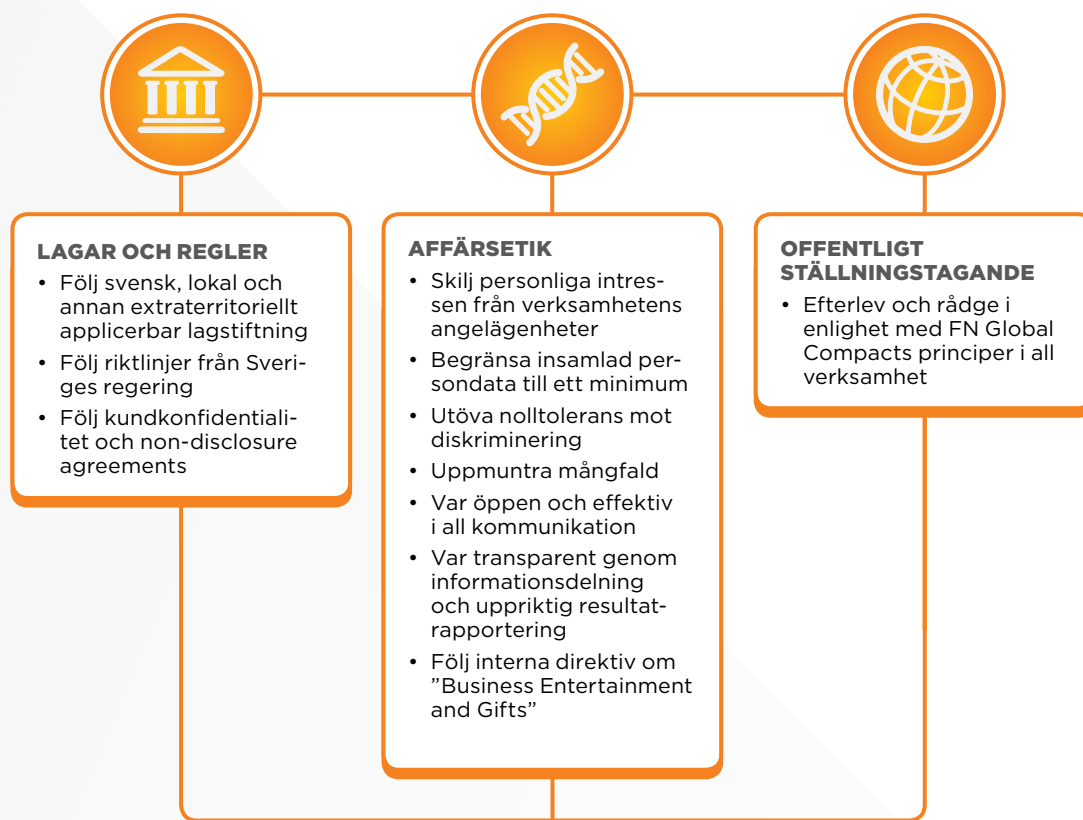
LAGAR OCH REGLER
• Följ svensk, lokal och annan extraterritoriellt applicerbar lagstiftning
• Följ riktlinjer från Sveriges regering
• Följ kundkonfidentialitet och non-disclosure agreements

AFFÄRSETIK
• Skilj personliga intressen från verksamhetens angelägenheter
• Begränsa insamlad persondata till ett minimum
• Utöva nolltolerans mot diskriminering
• Uppmuntra mångfald
• Var öppen och effektiv i all kommunikation
• Var transparent genom informationsdelning och uppriktig resultatrapportering
• Följ interna direktiv om ”Business Entertainment and Gifts”

OFFENTLIGT STÄLLNINGSTAGANDE
• Efterlev och rådge i enlighet med FN Global Compacts principer i all verksamhet